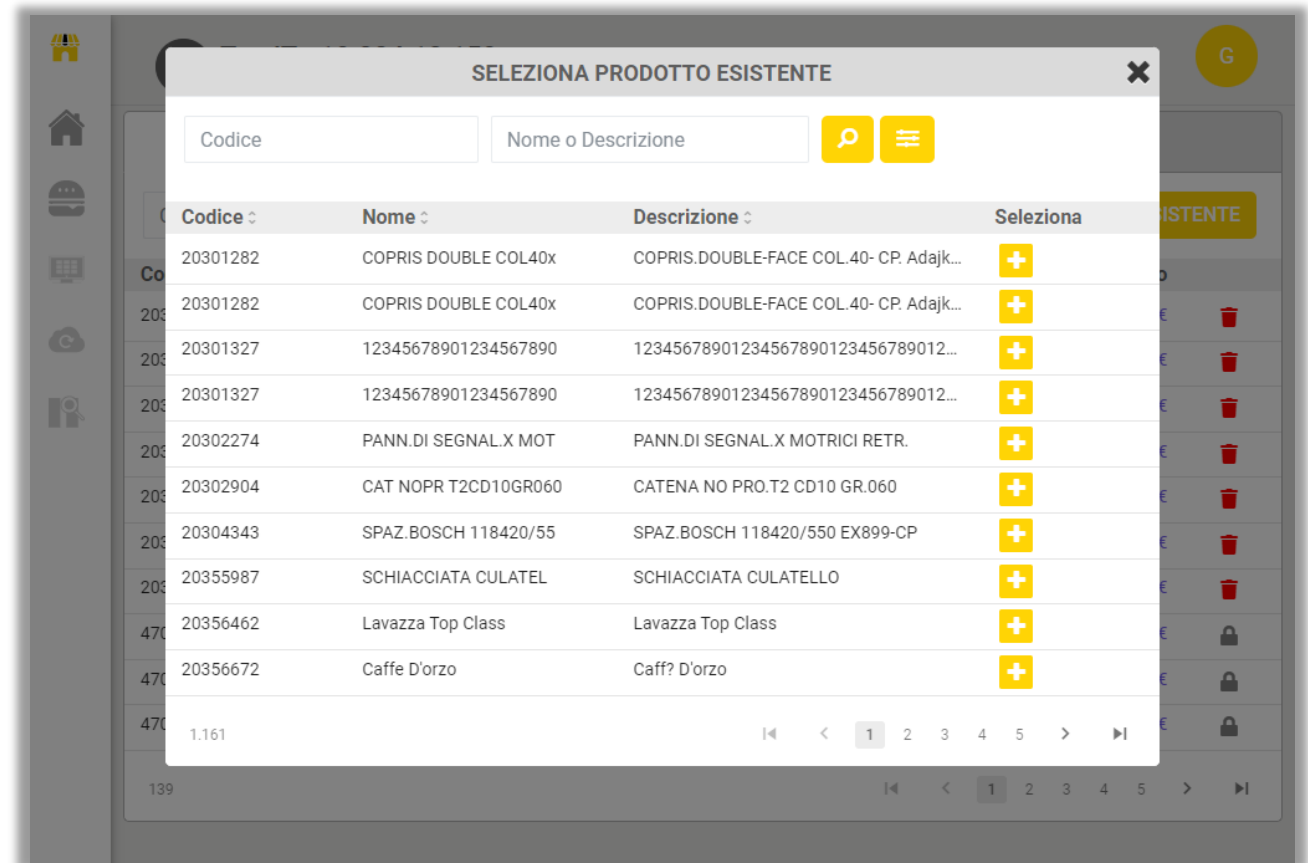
G

SELEZIONA PRODOTTO ESISTENTE

Codice

Nome o Descrizione

| Codice | Nome | Descrizione | Seleziona |
|---|---|---|---|
| 20301282 | COPRIS DOUBLE COL40x | COPRIS.DOUBLE-FACE COL.40- CP. Adajk... | + |
| 20301282 | COPRIS DOUBLE COL40x | COPRIS.DOUBLE-FACE COL.40- CP. Adajk... | + |
| 20301327 | 12345678901234567890 | 123456789012345678901234567890l2... | + |
| 20301327 | 12345678901234567890 | 123456789012345678901234567890l2... | + |
| 20302274 | PANN.DI SEGNAL.X MOT | PANN.DI SEGNAL.X MOTRICI RETR. | + |
| 20302904 | CAT NOPR T2CD10GR060 | CATENA NO PRO.T2 CD10 GR.060 | + |
| 20304343 | SPAZ.BOSCH 118420/55 | SPAZ.BOSCH 118420/550 EX899-CP | + |
| 20355987 | SCHIACCIATA CULATEL | SCHIACCIATA CULATELLO | + |
| 20356462 | Lavazza Top Class | Lavazza Top Class | + |
| 20356672 | Caffe D'orzo | Caff? D'orzo | + |

1.161

1 2 3 4 5

ISTENTE

Co

203
203
203
203
203
203
203
470
470
470

139

1 2 3 4 5